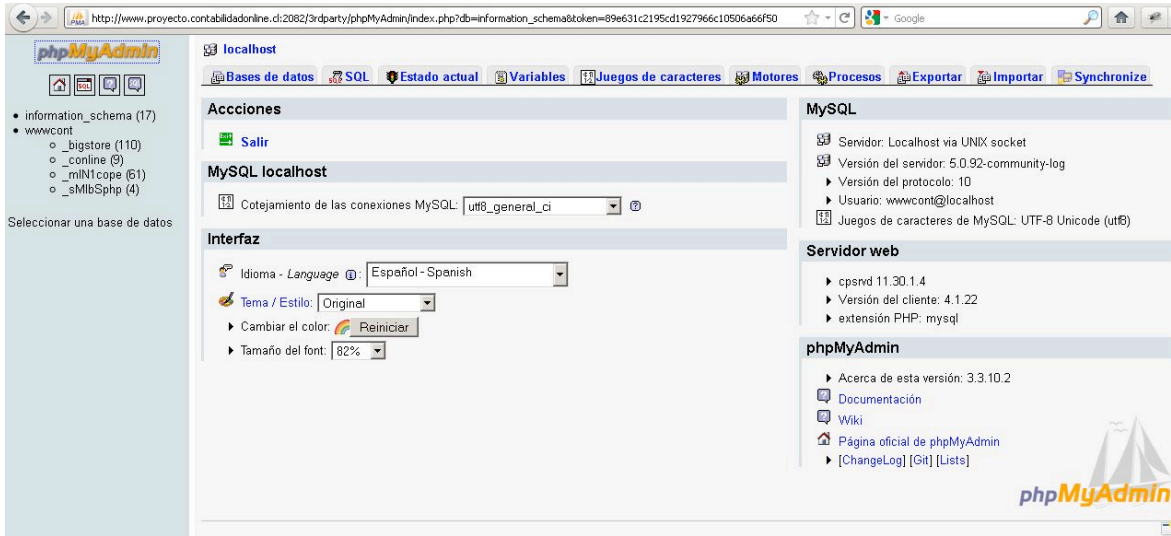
http://www.proyecto.contabilidadonline.cl:2082/3rdparty/phpMyAdmin/index.php?db=information_schema&token=89e631c2195cd1927966c10506a66f50

Google

phpMyAdmin

SQL

• information_schema (17)
• wwwcont
  ○ _bigstore (110)
  ○ _conline (9)
  ○ _mlN1cope (61)
  ○ _sMlbSphp (4)

Seleccionar una base de datos

localhost

Bases de datos | SQL | Estado actual | Variables | Juegos de caracteres | Motores | Procesos | Exportar | Importar | Synchronize

Acciones

Salir

MySQL localhost

Cotejamiento de las conexiones MySQL: utf8_general_ci

Interfaz

Idioma - Language: Español - Spanish

Tema / Estilo: Original

▸ Cambiar el color: Reiniciar

▸ Tamaño del font: 82%

MySQL

Servidor: Localhost via UNIX socket

Versión del servidor: 5.0.92-community-log

▸ Versión del protocolo: 10

▸ Usuario: wwwcont@localhost

Juegos de caracteres de MySQL: UTF-8 Unicode (utf8)

Servidor web

▸ cpsrvd 11.30.1.4

▸ Versión del cliente: 4.1.22

▸ extensión PHP: mysql

phpMyAdmin

▸ Acerca de esta versión: 3.3.10.2

Documentación

Wiki

Página oficial de phpMyAdmin

▸ [ChangeLog] [Git] [Lists]

phpMyAdmin